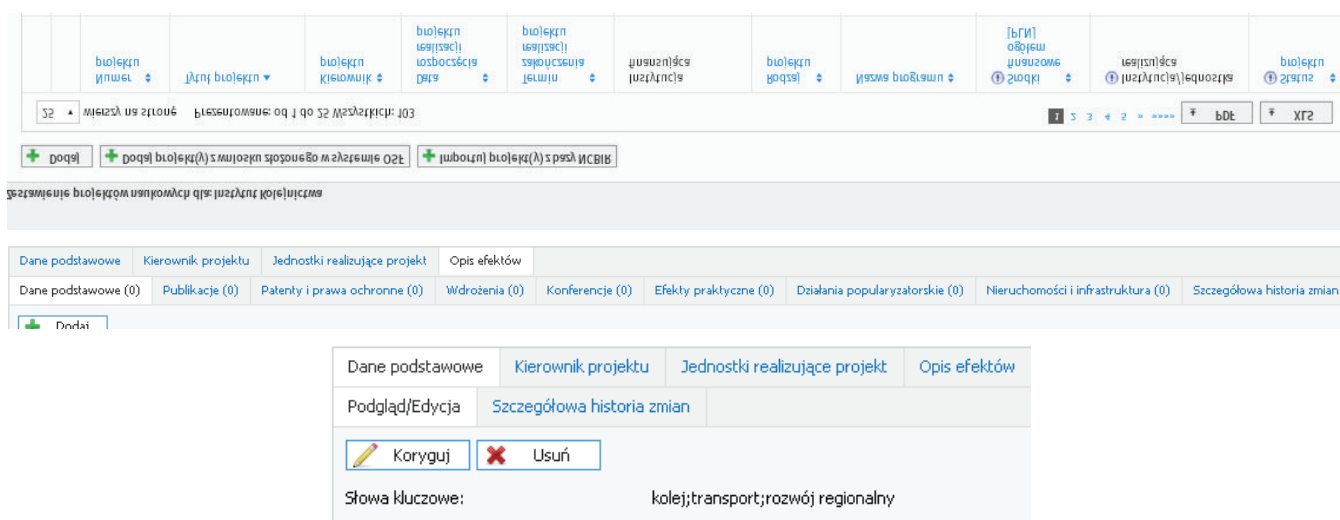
Numer projektu | Tytuł projektu | Kierownik projektu | Data rozpoczęcia realizacji projektu | Termin zakończenia realizacji projektu | Instytucja finansująca | Rodzaj projektu | Nazwa programu | Środki finansowe ogółem [PLN] | Instytucja/Jednostka realizująca | Status projektu

25 wierszy na stronę Prezentowane: od 1 do 25 Wszystkich: 103

1 2 3 4 5 >> PDF XLS

Dodaj | Dodaj projekt(y) z wniosku złożonego w systemie OSF | Importuj projekt(y) z bazy NCBIR

Zestawienie projektów naukowych dla: Instytut Kolejnictwa

Dane podstawowe | Kierownik projektu | Jednostki realizujące projekt | Opis efektów

Dane podstawowe (0) | Publikacje (0) | Patenty i prawa ochronne (0) | Wdrożenia (0) | Konferencje (0) | Efekty praktyczne (0) | Działania popularyzatorskie (0) | Nieruchomości i infrastruktura (0) | Szczegółowa historia zmian

Dodaj

Dane podstawowe | Kierownik projektu | Jednostki realizujące projekt | Opis efektów

Podgląd/Edycja | Szczegółowa historia zmian

Koryguj | Usuń

Słowa kluczowe: kolej;transport;rozwój regionalny